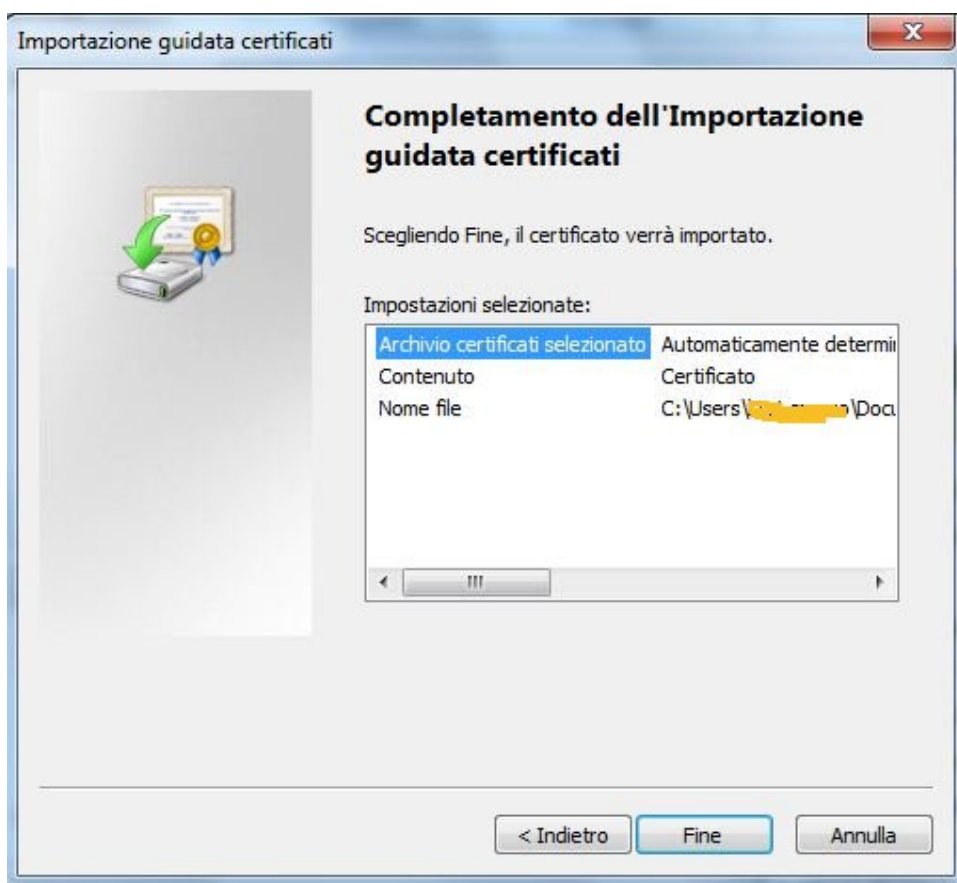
Importazione guidata certificati

Completamento dell'Importazione guidata certificati

Scegliendo Fine, il certificato verrà importato.

Impostazioni selezionate:

| | |
|---|---|
| Archivio certificati selezionato | Automaticamente determi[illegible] |
| Contenuto | Certificato |
| Nome file | C:\Users\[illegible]\Docu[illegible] |

< Indietro Fine Annulla